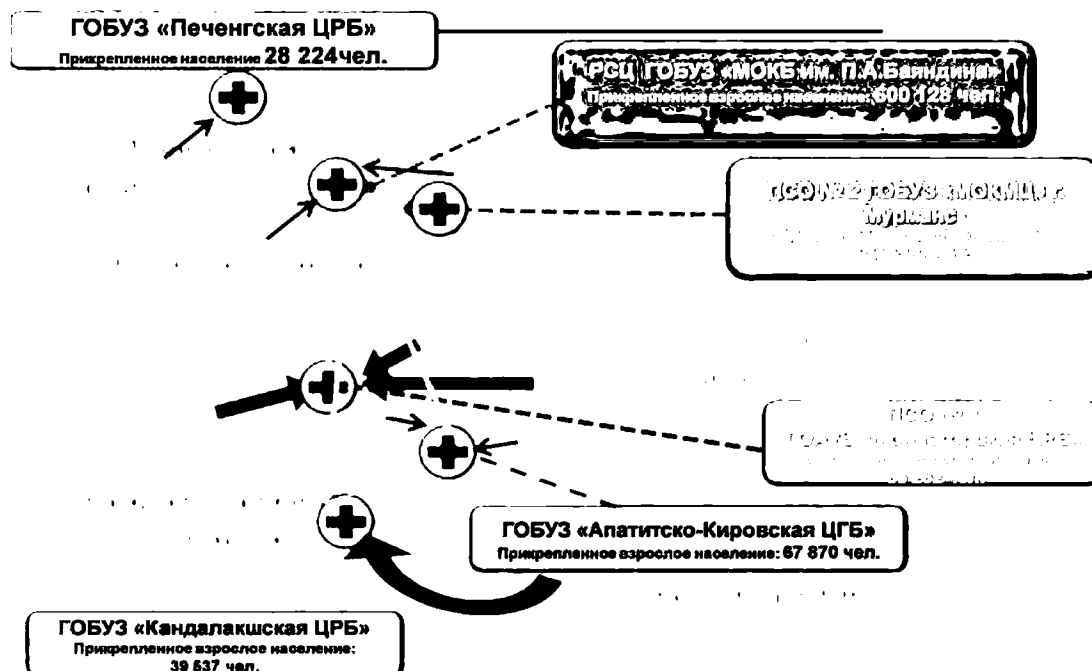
ГОБУЗ «Печенгская ЦРБ»
Прикрепленное население 28 224чел.

РСЦ ГОБУЗ «МОКБ им. П.А.Баяндина»
Прикрепленное взрослое население: 600 128 чел.

ПСО № 2 ГОБУЗ «МОКМЦ» г. Мурманс
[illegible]

ПСО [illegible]
ГОБУЗ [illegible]
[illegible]
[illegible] чел.

ГОБУЗ «Апатитско-Кировская ЦГБ»
Прикрепленное взрослое население: 67 870 чел.

ГОБУЗ «Кандалакшская ЦРБ»
Прикрепленное взрослое население:
39 537 чел.